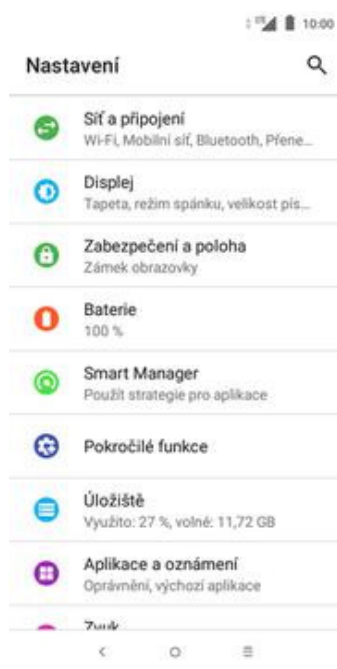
10:00

Nastavení

Síť a připojení
Wi-Fi, Mobilní síť, Bluetooth, Přene...

Displej
Tapeta, režim spánku, velikost pís...

Zabezpečení a poloha
Zámek obrazovky

Baterie
100 %

Smart Manager
Použít strategie pro aplikace

Pokročilé funkce

Úložiště
Využito: 27 %, volné: 11,72 GB

Aplikace a oznámení
Oprávnění, výchozí aplikace

Zvuk